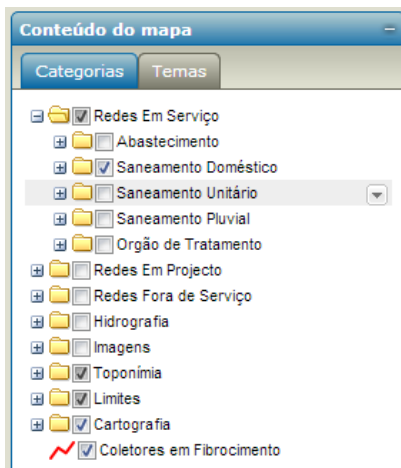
Conteúdo do mapa

Categorias | Temas

Redes Em Serviço
Abastecimento
Saneamento Doméstico
Saneamento Unitário
Saneamento Pluvial
Orgão de Tratamento
Redes Em Projecto
Redes Fora de Serviço
Hidrografia
Imagens
Toponímia
Limites
Cartografia
Coletores em Fibrocimento